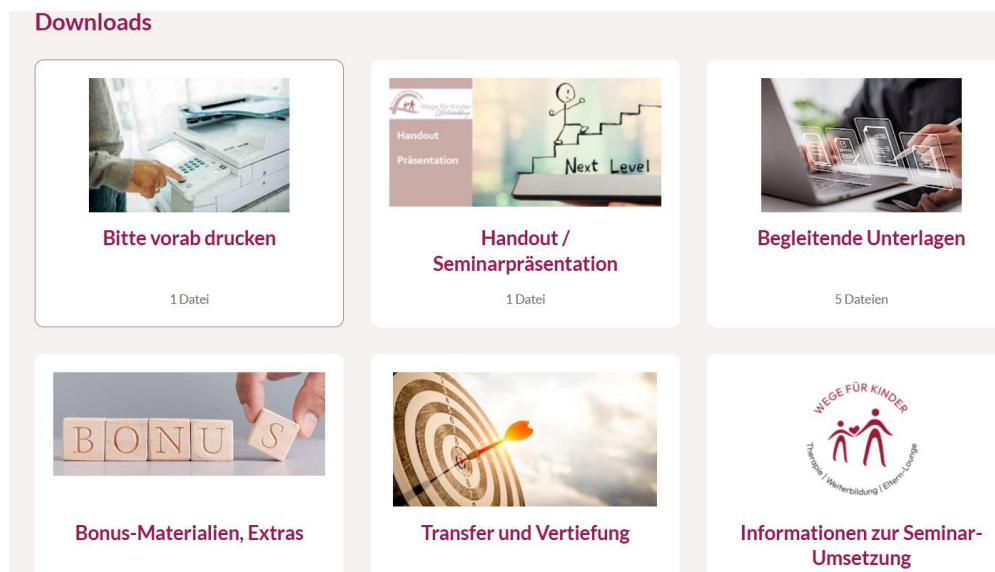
Downloads

Bitte vorab drucken

1 Datei

Wege für Kinder Weiterbildung

Handout

Präsentation

Next Level

Handout / Seminarpräsentation

1 Datei

Begleitende Unterlagen

5 Dateien

BONUS

Bonus-Materialien, Extras

Transfer und Vertiefung

WEGE FÜR KINDER

Therapie | Weiterbildung | Eltern-Lounge

Informationen zur Seminar-Umsetzung